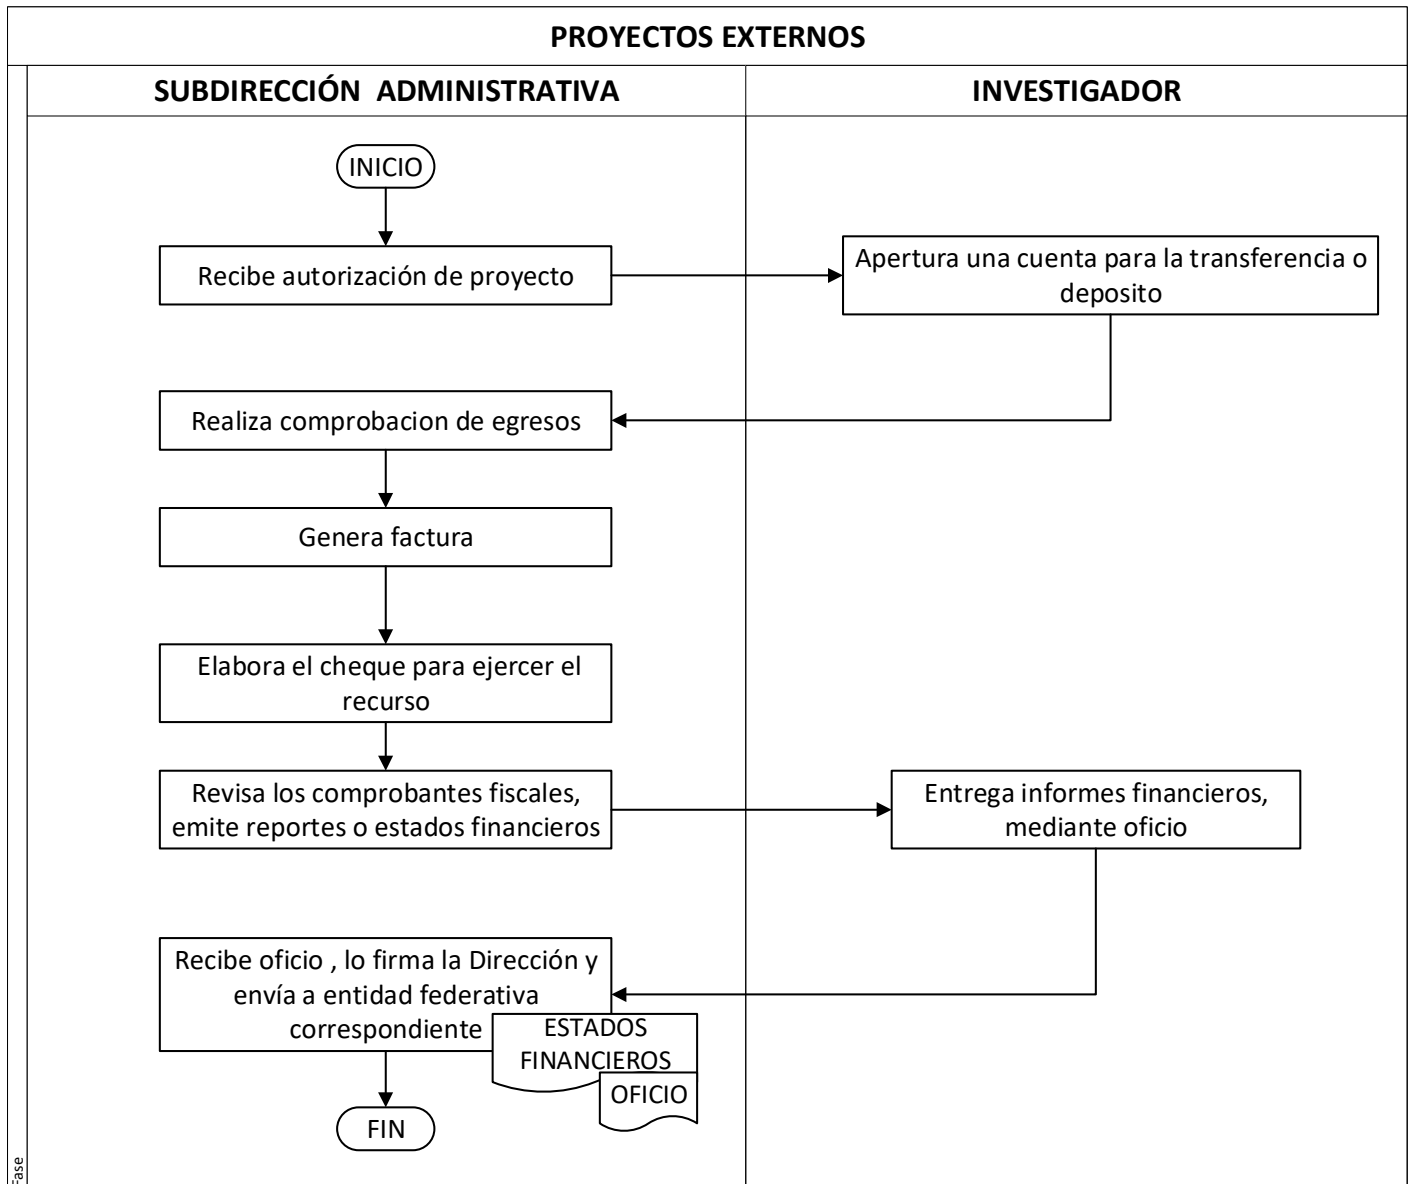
PROYECTOS EXTERNOS

SUBDIRECCIÓN ADMINISTRATIVA

INVESTIGADOR

INICIO

Recibe autorización de proyecto

Apertura una cuenta para la transferencia o deposito

Realiza comprobacion de egresos

Genera factura

Elabora el cheque para ejercer el recurso

Revisa los comprobantes fiscales, emite reportes o estados financieros

Entrega informes financieros, mediante oficio

Recibe oficio , lo firma la Dirección y envía a entidad federativa correspondiente

ESTADOS FINANCIEROS

OFICIO

FIN

Fase